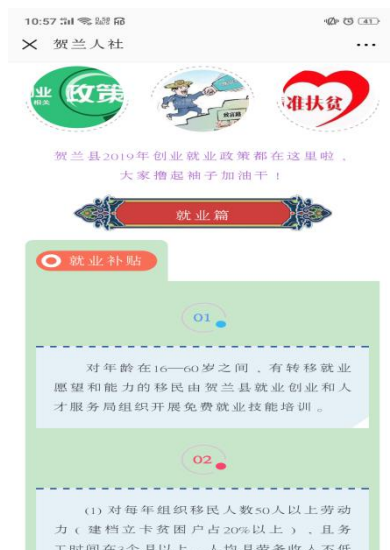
10:57
贺兰人社
...

业 相关 政策
准扶贫

贺兰县2019年创业就业政策都在这里啦，大家撸起袖子加油干！

就业篇

就业补贴

01

对年龄在16—60岁之间，有转移就业愿望和能力的移民由贺兰县就业创业和人才服务局组织开展免费就业技能培训。

02

（1）对每年组织移民人数50人以上劳动力（建档立卡贫困户占20%以上），且务工时间在3个月以上，人均月劳务收入不低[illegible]